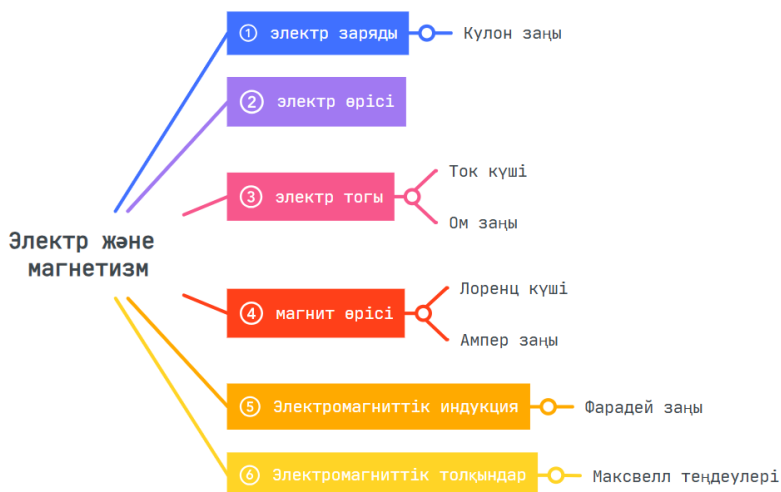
Электр және магнетизм

① электр заряды
Кулон заңы

② электр өрісі

③ электр тогы
Ток күші
Ом заңы

④ магнит өрісі
Лоренц күші
Ампер заңы

⑤ Электромагниттік индукция
Фарадей заңы

⑥ Электромагниттік толқындар
Максвелл теңдеулері